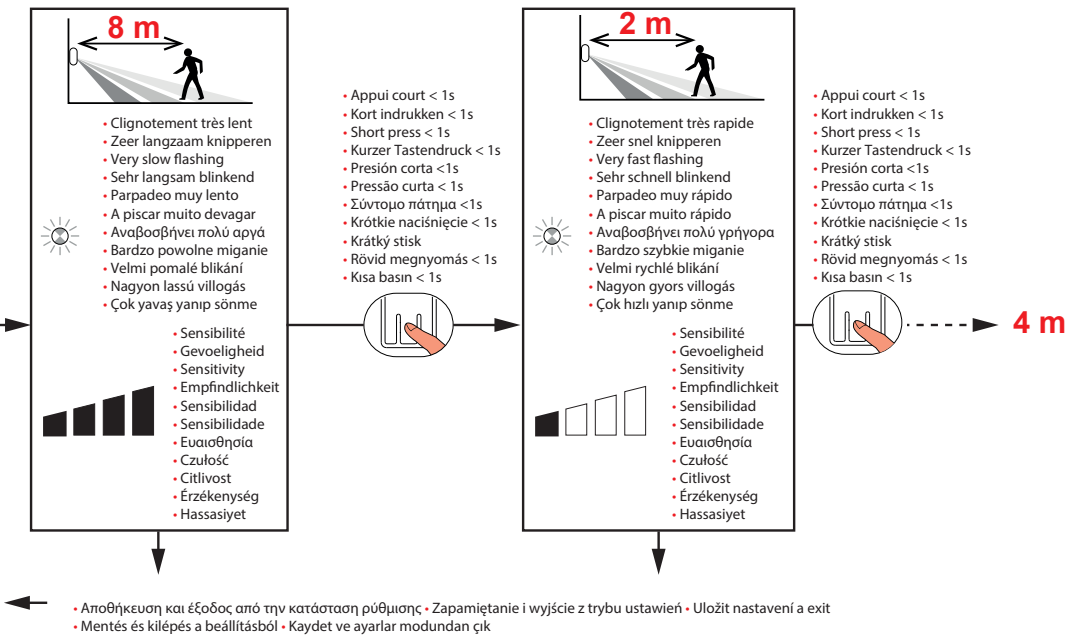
8 m

• Clignotement très lent
• Zeer langzaam knipperen
• Very slow flashing
• Sehr langsam blinkend
• Parpadeo muy lento
• A piscar muito devagar
• Αναβοσβήνει πολύ αργά
• Bardzo powolne miganie
• Velmi pomalé blikání
• Nagyon lassú villogás
• Çok yavaş yanıp sönme

• Sensibilité
• Gevoeligheid
• Sensitivity
• Empfindlichkeit
• Sensibilidad
• Sensibilidade
• Ευαισθησία
• Czułość
• Citlivost
• Érzékenység
• Hassasiyet

• Appui court < 1s
• Kort indrukken < 1s
• Short press < 1s
• Kurzer Tastendruck < 1s
• Presión corta <1s
• Pressão curta < 1s
• Σύντομο πάτημα <1s
• Krótkie naciśnięcie < 1s
• Krátký stisk
• Rövid megnyomás < 1s
• Kısa basın < 1s

2 m

• Clignotement très rapide
• Zeer snel knipperen
• Very fast flashing
• Sehr schnell blinkend
• Parpadeo muy rápido
• A piscar muito rápido
• Αναβοσβήνει πολύ γρήγορα
• Bardzo szybkie miganie
• Velmi rychlé blikání
• Nagyon gyors villogás
• Çok hızlı yanıp sönme

• Sensibilité
• Gevoeligheid
• Sensitivity
• Empfindlichkeit
• Sensibilidad
• Sensibilidade
• Ευαισθησία
• Czułość
• Citlivost
• Érzékenység
• Hassasiyet

• Appui court < 1s
• Kort indrukken < 1s
• Short press < 1s
• Kurzer Tastendruck < 1s
• Presión corta <1s
• Pressão curta < 1s
• Σύντομο πάτημα <1s
• Krótkie naciśnięcie < 1s
• Krátký stisk
• Rövid megnyomás < 1s
• Kısa basın < 1s

4 m

• Αποθήκευση και έξοδος από την κατάσταση ρύθμισης • Zapamiętanie i wyjście z trybu ustawień • Uložit nastavení a exit
• Mentés és kilépés a beállításból • Kaydet ve ayarlar modundan çık